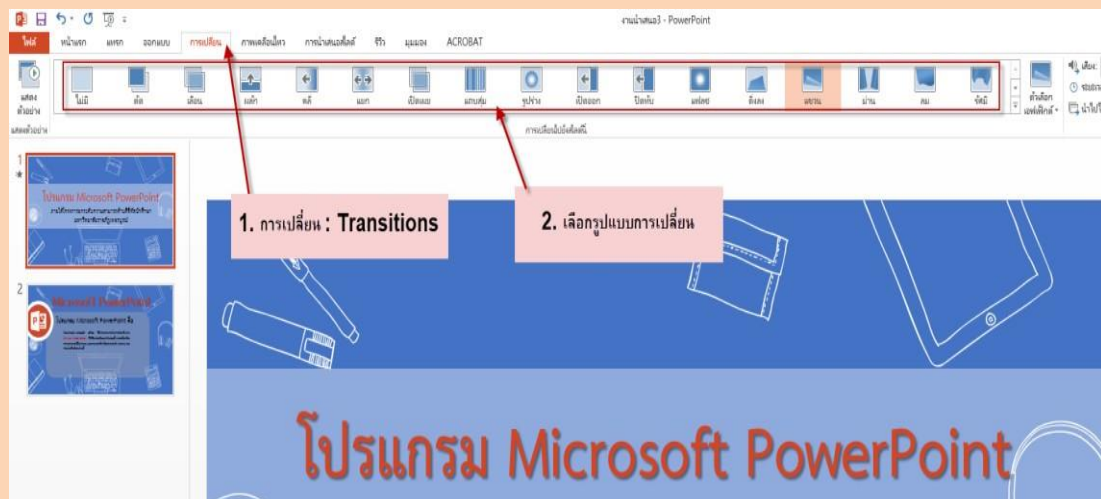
งานนำเสนอ3 - PowerPoint

ไฟล์ หน้าแรก แทรก ออกแบบ การเปลี่ยน ภาพเคลื่อนไหว การนำเสนอสไลด์ รีวิว มุมมอง ACROBAT

แสดงตัวอย่าง
แสดงตัวอย่าง

ไม่มี ตัด เลือน แล็ก ผลัก แยก เปิดเผย แถบสุ่ม รูปร่าง เปิดออก ปิดทับ แฟลช ติ่งลง ผ้าม่าน ม่าน ลม จัดมี

การเปลี่ยนไปยังสไลด์นี้

ตัวเลือกเอฟเฟ็กต์

เสียง:
ระยะเวลา
นำไปใช้

1 *
โปรแกรม Microsoft PowerPoint

2
Microsoft PowerPoint
โปรแกรม Microsoft PowerPoint คือ

1. การเปลี่ยน : Transitions

2. เลือกรูปแบบการเปลี่ยน

โปรแกรม Microsoft PowerPoint